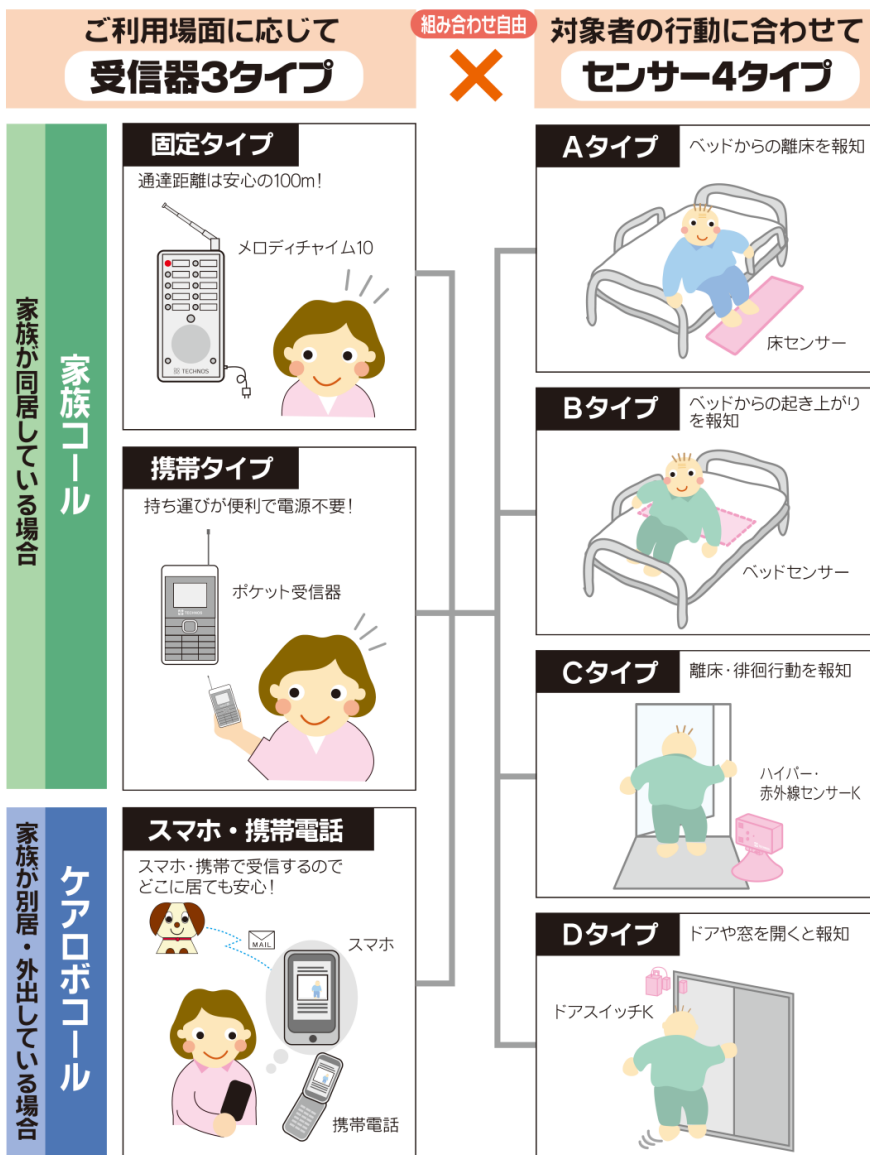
ご利用場面に応じて
受信器3タイプ

組み合わせ自由
×

対象者の行動に合わせて
センサー4タイプ

家族が同居している場合
家族コール

固定タイプ
通達距離は安心の100m!
メロディチャイム10
TECHNOS

携帯タイプ
持ち運びが便利で電源不要!
ポケット受信器
TECHNOS

家族が別居・外出している場合
ケアロボコール

スマホ・携帯電話
スマホ・携帯で受信するのでどこに居ても安心!
MAIL
スマホ
携帯電話

Aタイプ
ベッドからの離床を報知
床センサー

Bタイプ
ベッドからの起き上がりを報知
ベッドセンサー

Cタイプ
離床・徘徊行動を報知
ハイパー・赤外線センサーK

Dタイプ
ドアや窓を開くと報知
ドアスイッチK